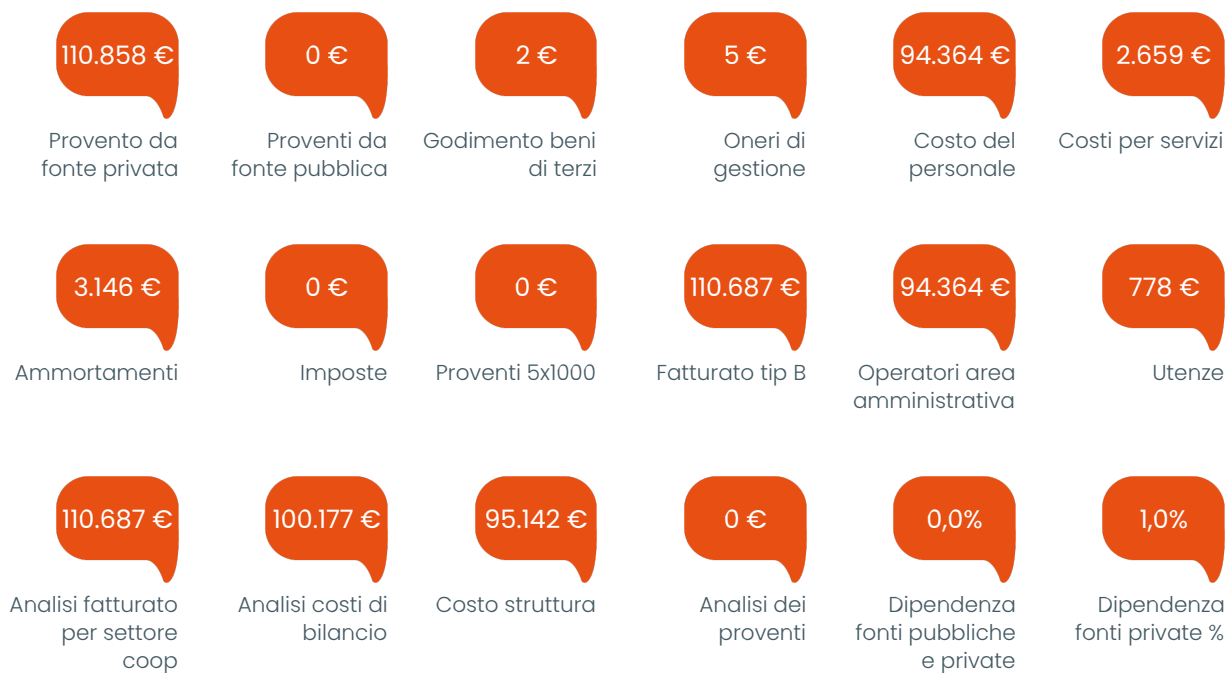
110.858 €
Provento da fonte privata

0 €
Proventi da fonte pubblica

2 €
Godimento beni di terzi

5 €
Oneri di gestione

94.364 €
Costo del personale

2.659 €
Costi per servizi

3.146 €
Ammortamenti

0 €
Imposte

0 €
Proventi 5x1000

110.687 €
Fatturato tip B

94.364 €
Operatori area amministrativa

778 €
Utenze

110.687 €
Analisi fatturato per settore coop

100.177 €
Analisi costi di bilancio

95.142 €
Costo struttura

0 €
Analisi dei proventi

0,0%
Dipendenza fonti pubbliche e private

1,0%
Dipendenza fonti private %